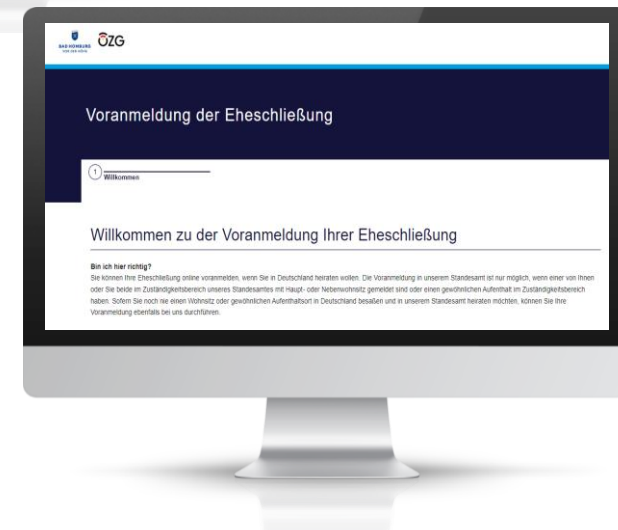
BAD HOMBURG VOR DER HÖHE ÖZG

Voranmeldung der Eheschließung

1 Willkommen

Willkommen zu der Voranmeldung Ihrer Eheschließung

Bin ich hier richtig?

Sie können Ihre Eheschließung online voranmelden, wenn Sie in Deutschland heiraten wollen. Die Voranmeldung in unserem Standesamt ist nur möglich, wenn einer von Ihnen oder Sie beide im Zuständigkeitsbereich unseres Standesamtes mit Haupt- oder Nebenwohnsitz gemeldet sind oder einen gewöhnlichen Aufenthalt im Zuständigkeitsbereich haben. Sofern Sie noch nie einen Wohnsitz oder gewöhnlichen Aufenthaltsort in Deutschland besaßen und in unserem Standesamt heiraten möchten, können Sie Ihre Voranmeldung ebenfalls bei uns durchführen.